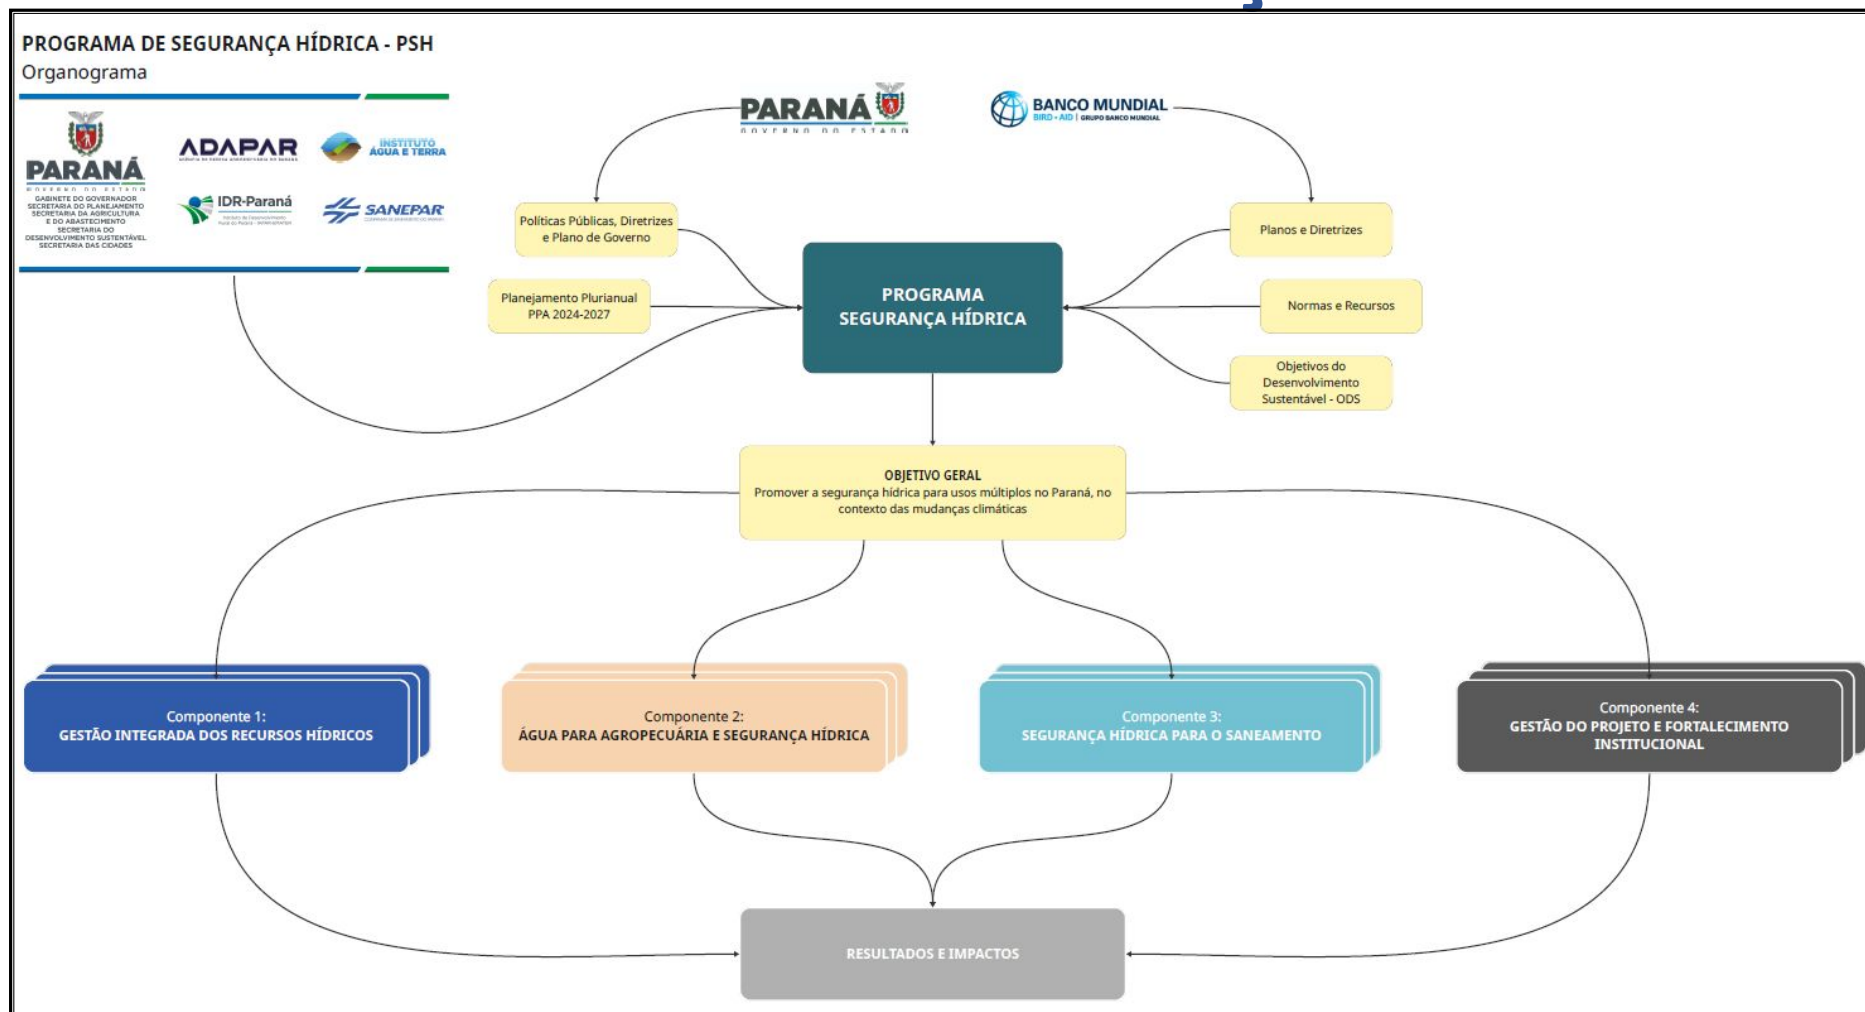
PROGRAMA DE SEGURANÇA HÍDRICA - PSH
Organograma

PARANÁ
GOVERNO DO ESTADO
GABINETE DO GOVERNADOR
SECRETARIA DO PLANEJAMENTO
SECRETARIA DA AGRICULTURA E DO ABASTECIMENTO
SECRETARIA DO DESENVOLVIMENTO SUSTENTÁVEL
SECRETARIA DAS CIDADES

ADAPAR
INSTITUTO ÁGUA E TERRA
IDR-Paraná
SANEPAR

PARANÁ
GOVERNO DO ESTADO

BANCO MUNDIAL
BIRD • AID | GRUPO BANCO MUNDIAL

Políticas Públicas, Diretrizes e Plano de Governo

Planejamento Plurianual PPA 2024-2027

PROGRAMA SEGURANÇA HÍDRICA

Planos e Diretrizes

Normas e Recursos

Objetivos do Desenvolvimento Sustentável - ODS

OBJETIVO GERAL
Promover a segurança hídrica para usos múltiplos no Paraná, no contexto das mudanças climáticas

Componente 1:
GESTÃO INTEGRADA DOS RECURSOS HÍDRICOS

Componente 2:
ÁGUA PARA AGROPECUÁRIA E SEGURANÇA HÍDRICA

Componente 3:
SEGURANÇA HÍDRICA PARA O SANEAMENTO

Componente 4:
GESTÃO DO PROJETO E FORTALECIMENTO INSTITUCIONAL

RESULTADOS E IMPACTOS